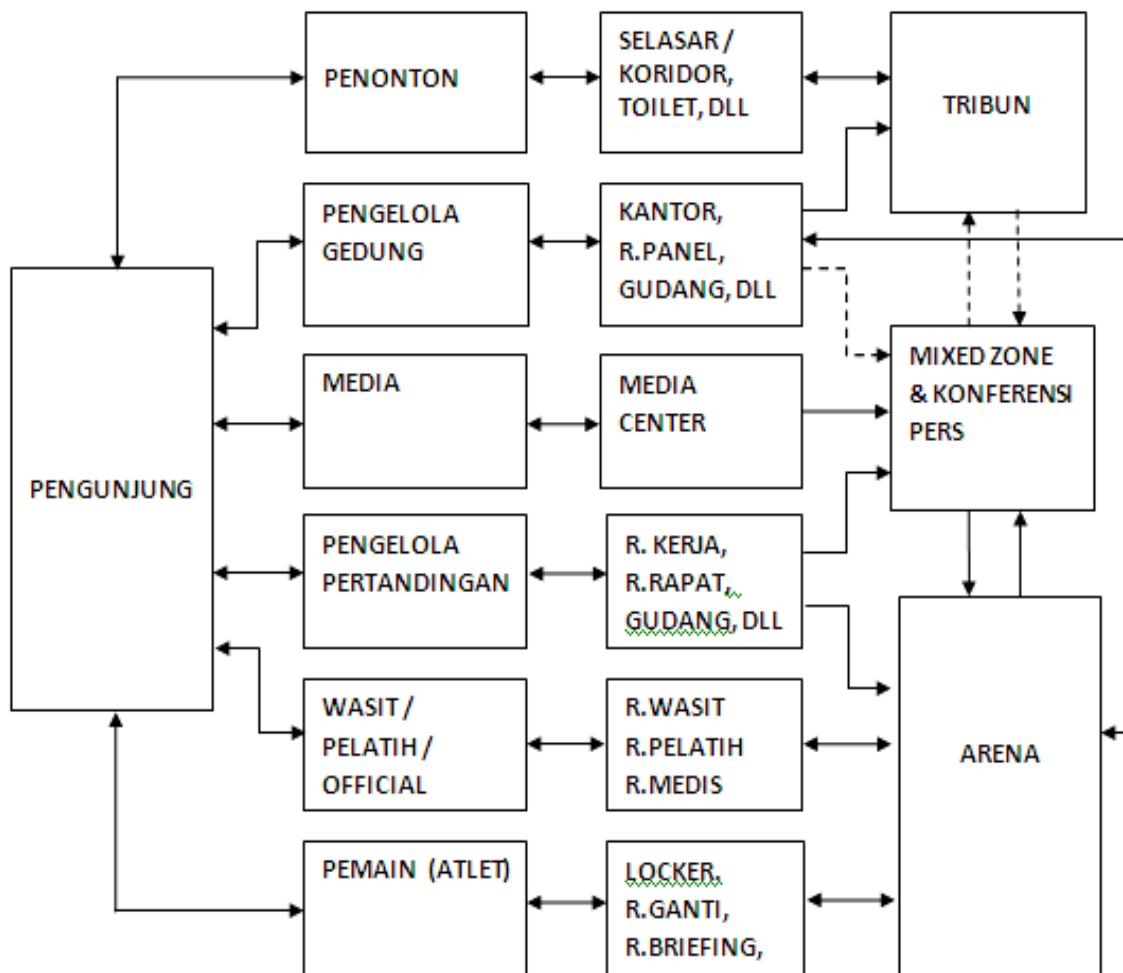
PENONTON

SELASAR / KORIDOR, TOILET, DLL

TRIBUN

PENGELOLA GEDUNG

KANTOR, R.PANEL, GUDANG, DLL

PENGUNJUNG

MEDIA

MEDIA CENTER

MIXED ZONE & KONFERENSI PERS

PENGELOLA PERTANDINGAN

R. KERJA, R.RAPAT, GUDANG, DLL

WASIT / PELATIH / OFFICIAL

R.WASIT R.PELATIH R.MEDIS

ARENA

PEMAIN (ATLET)

LOCKER, R.GANTI, R.BRIEFING,